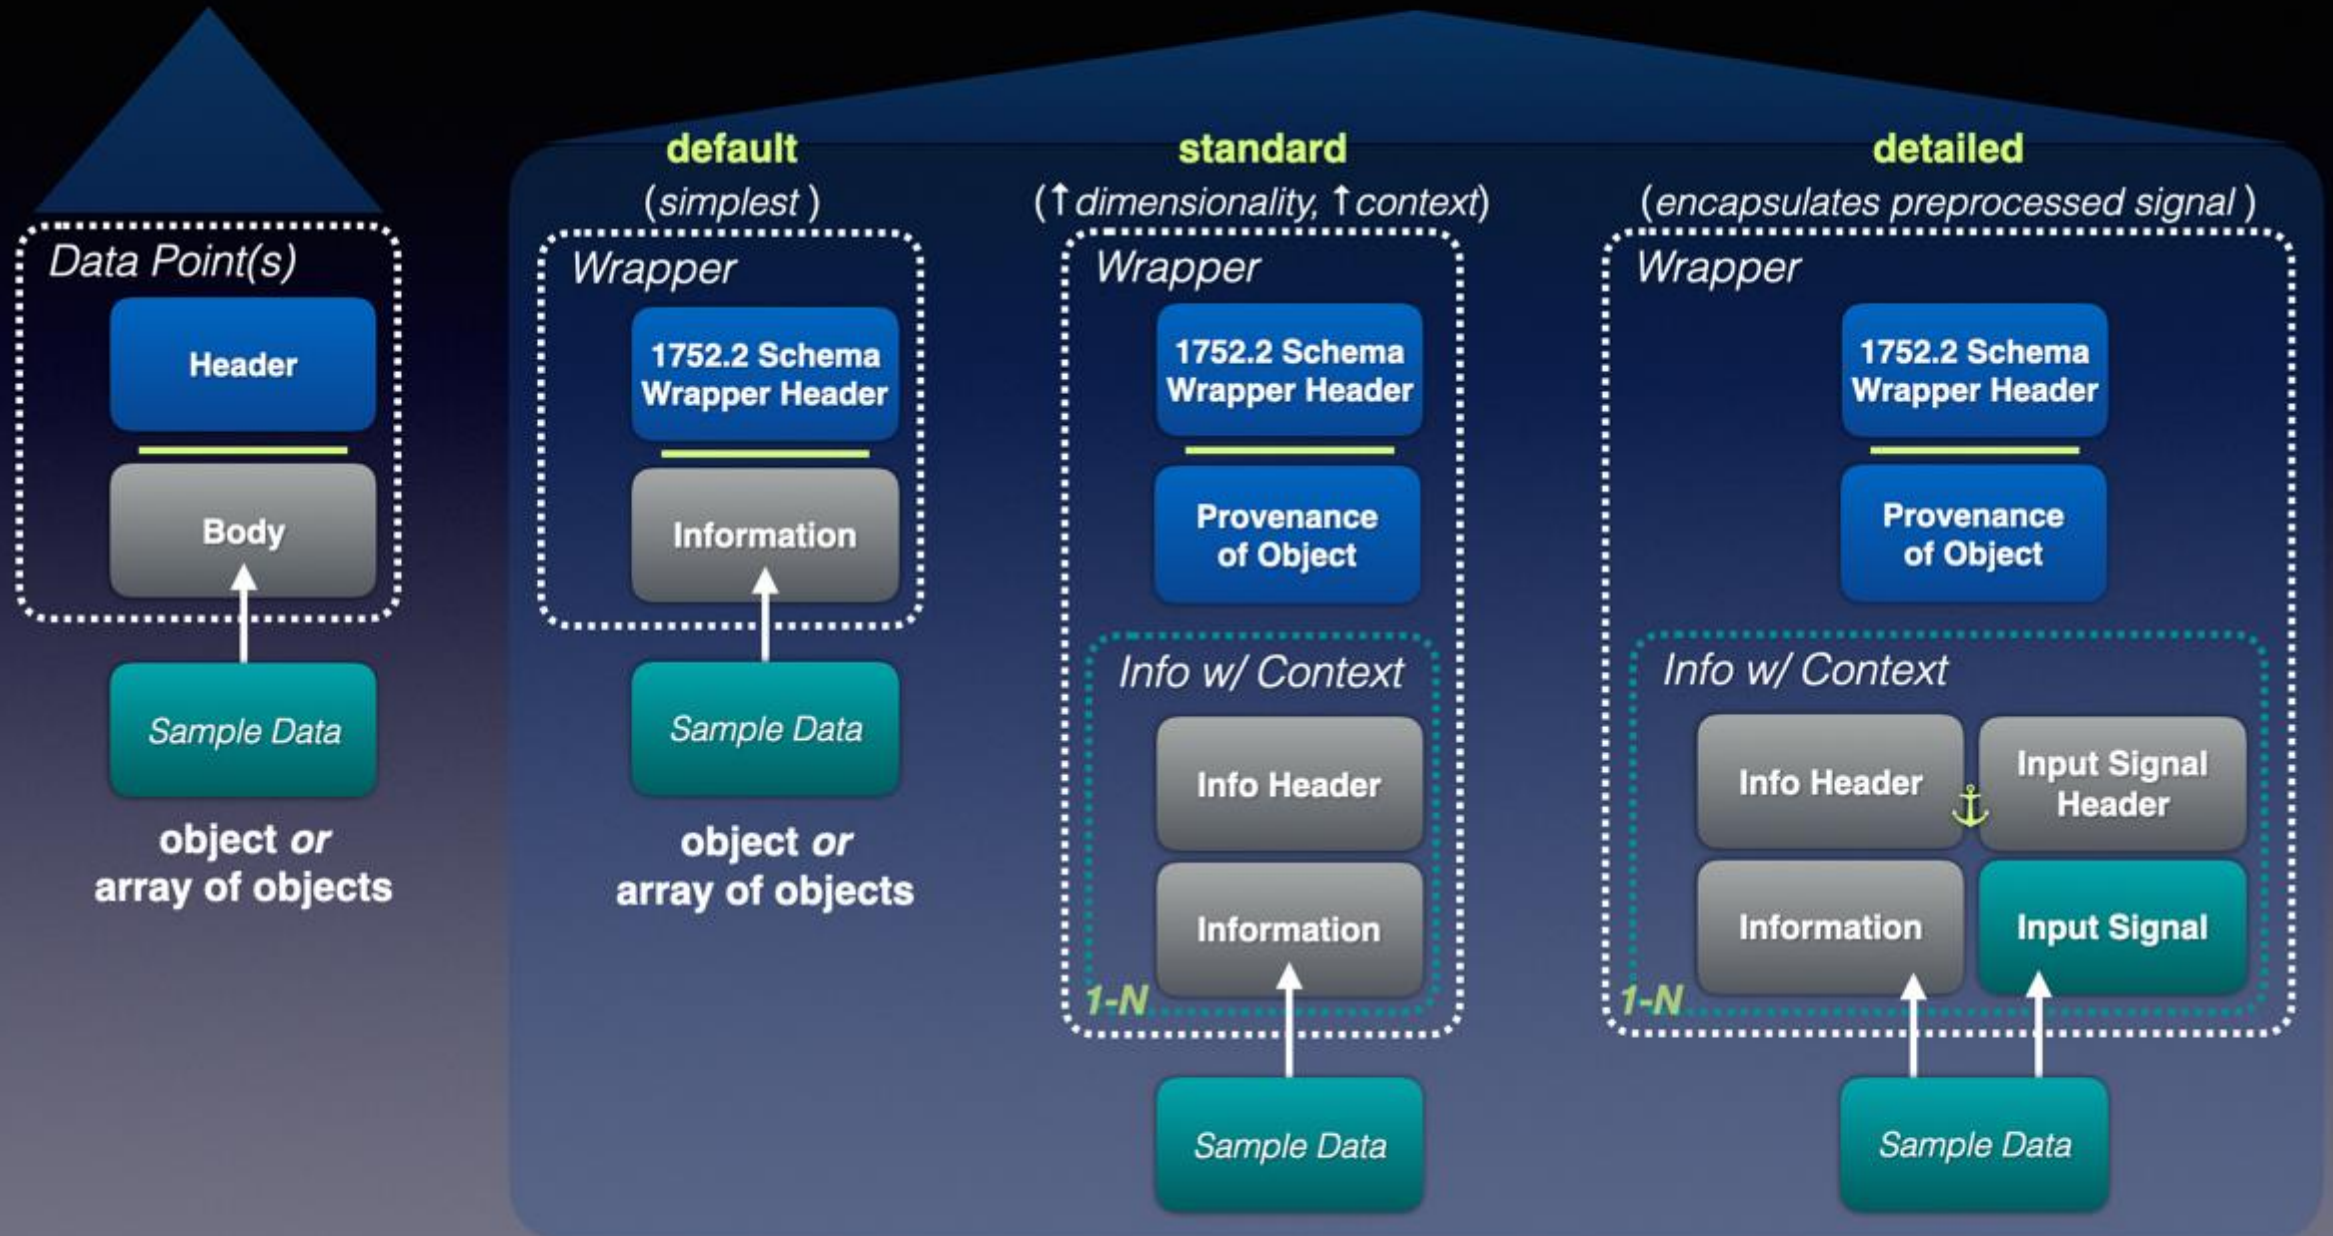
Data Point(s)

Header

Body

Sample Data

object *or* array of objects

default

(*simplest*)

Wrapper

1752.2 Schema Wrapper Header

Information

Sample Data

object *or* array of objects

standard

(↑*dimensionality*, ↑*context*)

Wrapper

1752.2 Schema Wrapper Header

Provenance of Object

Info w/ Context

Info Header

Information

1-N

Sample Data

detailed

(*encapsulates preprocessed signal*)

Wrapper

1752.2 Schema Wrapper Header

Provenance of Object

Info w/ Context

Info Header

Input Signal Header

Information

Input Signal

1-N

Sample Data